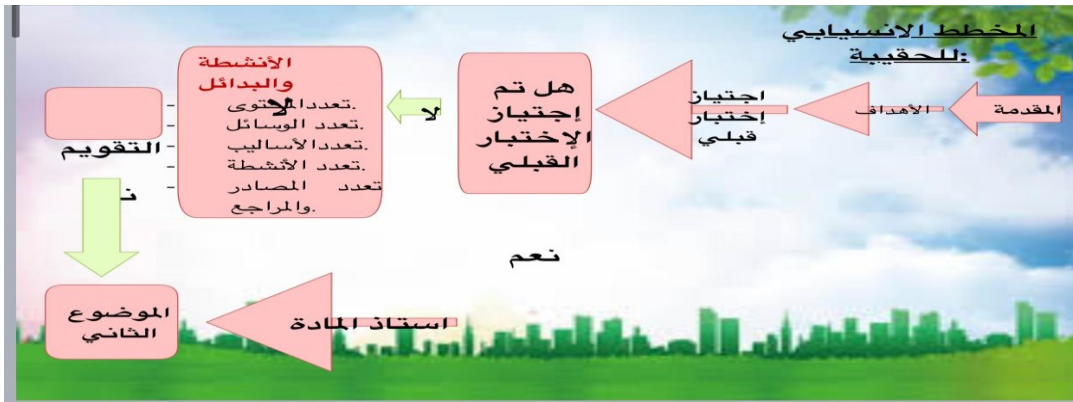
المخطط الانسيابي للحقيبة:

المقدمة

الأهداف

اجتياز إختبار قبلي

هل تم إجتياز الإختبار القبلي

لا

الأنشطة والبدائل

لا

تعدد المحتوى.

تعدد الوسائل.

تعدد الأساليب.

تعدد الأنشطة.

تعدد المصادر والمراجع.

التقويم

ن

نعم

استاذ المادة

الموضوع الثاني